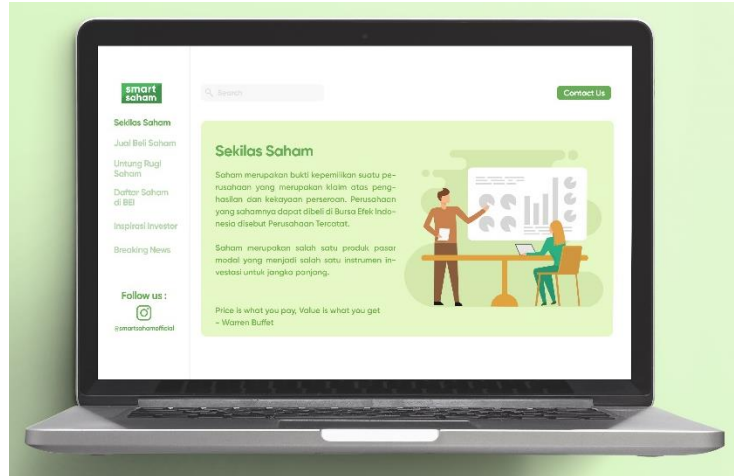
smart saham

Sekilas Saham

Jual Beli Saham

Untung Rugi Saham

Daftar Saham di BEI

Inspirasi Investor

Breaking News

Follow us :

@smartsahamofficial

Search

Contact Us

Sekilas Saham

Saham merupakan bukti kepemilikan suatu perusahaan yang merupakan klaim atas penghasilan dan kekayaan perseroan. Perusahaan yang sahamnya dapat dibeli di Bursa Efek Indonesia disebut Perusahaan Tercatat.

Saham merupakan salah satu produk pasar modal yang menjadi salah satu instrumen investasi untuk jangka panjang.

Price is what you pay, Value is what you get
- Warren Buffet